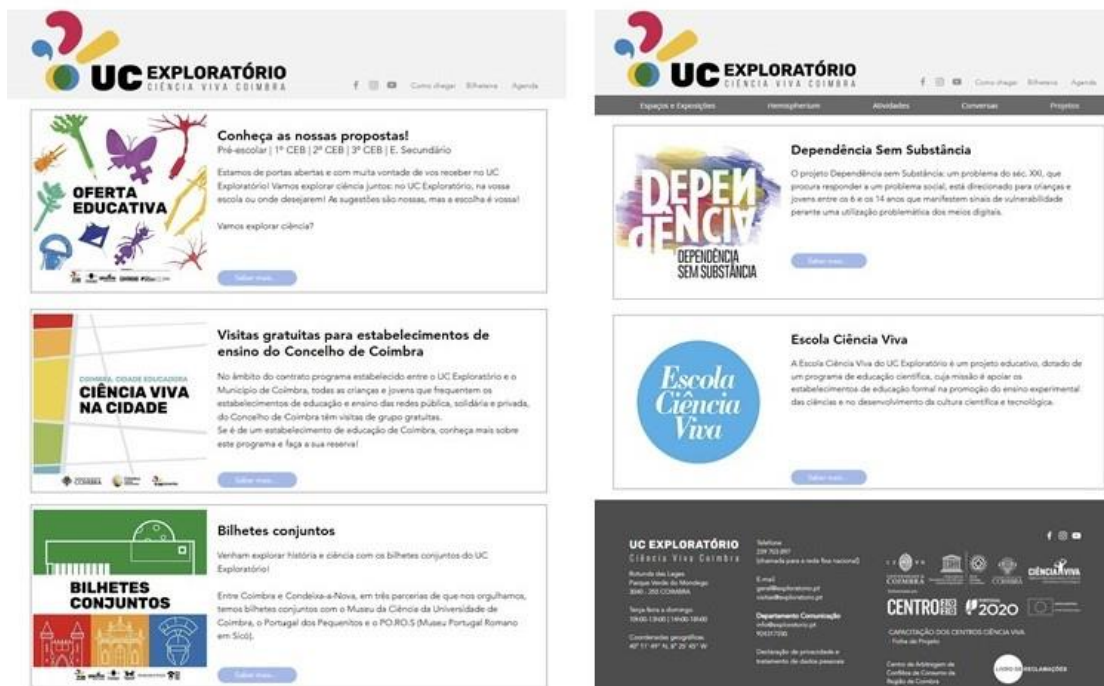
UC EXPLORATÓRIO
CIÊNCIA VIVA COIMBRA

Como chegar Bilheteira Agenda

OFERTA EDUCATIVA

Conheça as nossas propostas!
Pré-escolar | 1º CEB | 2º CEB | 3º CEB | E. Secundário

Estamos de portas abertas e com muita vontade de vos receber no UC Exploratório! Vamos explorar ciência juntos: no UC Exploratório, na vossa escola ou onde desejarem! As sugestões são nossas, mas a escolha é vossa!

Vamos explorar ciência?

Saber mais

COIMBRA, CIDADE EDUCADORA
CIÊNCIA VIVA NA CIDADE

Visitas gratuitas para estabelecimentos de ensino do Concelho de Coimbra

No âmbito do contrato programa estabelecido entre o UC Exploratório e o Município de Coimbra, todas as crianças e jovens que frequentem os estabelecimentos de educação e ensino das redes pública, solidária e privada, do Concelho de Coimbra têm visitas de grupo gratuitas.
Se é de um estabelecimento de educação de Coimbra, conheça mais sobre este programa e faça a sua reserva!

Saber mais

BILHETES CONJUNTOS

Bilhetes conjuntos

Venham explorar história e ciência com os bilhetes conjuntos do UC Exploratório!

Entre Coimbra e Condeixa-a-Nova, em três parcerias de que nos orgulhamos, temos bilhetes conjuntos com o Museu da Ciência da Universidade de Coimbra, o Portugal dos Pequenitos e o PO.RO.S (Museu Portugal Romano em Sicó).

Saber mais

UC EXPLORATÓRIO
CIÊNCIA VIVA COIMBRA

Como chegar Bilheteira Agenda

Espaços e Exposições Hemispherium Atividades Conversas Projetos

DEPENDÊNCIA
DEPENDÊNCIA SEM SUBSTÂNCIA

Dependência Sem Substância

O projeto Dependência sem Substância: um problema do séc. XXI, que procura responder a um problema social, está direcionado para crianças e jovens entre os 6 e os 14 anos que manifestem sinais de vulnerabilidade perante uma utilização problemática dos meios digitais.

Saber mais

Escola Ciência Viva

Escola Ciência Viva

A Escola Ciência Viva do UC Exploratório é um projeto educativo, dotado de um programa de educação científica, cuja missão é apoiar os estabelecimentos de educação formal na promoção do ensino experimental das ciências e no desenvolvimento da cultura científica e tecnológica.

Saber mais

UC EXPLORATÓRIO
Ciência Viva Coimbra

Rotunda das Lages
Parque Verde do Mondego
3040 - 250 COIMBRA

Terça-feira a domingo
10h00-13h00 | 14h00-18h00

Coordenadas geográficas
40° 11' 49" N, 8° 25' 45" W

Telefone
239 703 897
(chamada para a rede fixa nacional)

E-mail
geral@exploratorio.pt
visitas@exploratorio.pt

Departamento Comunicação
info@exploratorio.pt
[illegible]

Declaração de privacidade e tratamento de dados pessoais

COIMBRA CIÊNCIA VIVA
CENTRO 2020 PORTUGAL 2020

CAPACITAÇÃO DOS CENTROS CIÊNCIA VIVA
- Ficha do Projeto

Centro de Arbitragem de Conflitos de Consumo da Região de Coimbra

LIVRO DE RECLAMAÇÕES